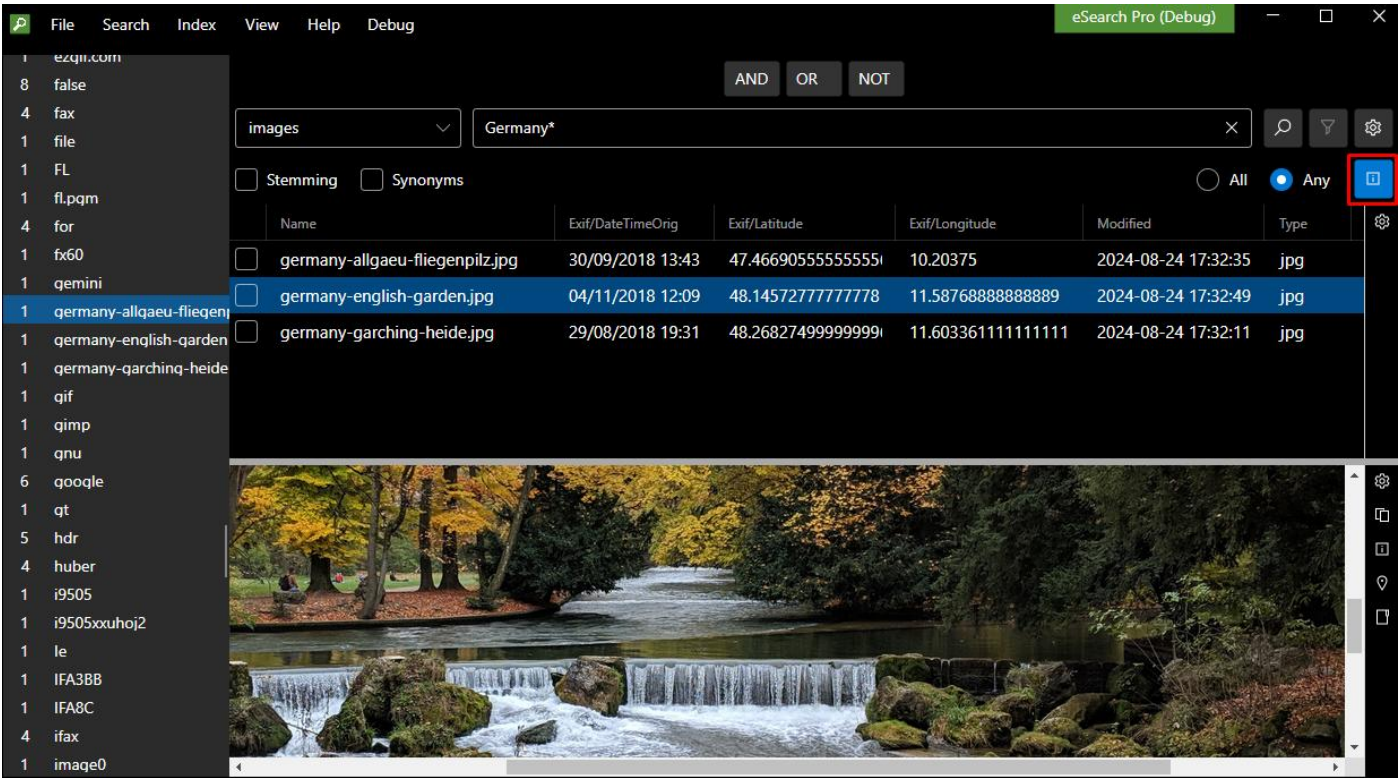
File Search Index View Help Debug

eSearch Pro (Debug)

1 ezqif.com
8 false
4 fax
1 file
1 FL
1 fl.pgm
4 for
1 fx60
1 gemini
1 germany-allgaeu-fliegenp
1 germany-english-garden
1 germany-garching-heide
1 gif
1 gimp
1 gnu
6 google
1 gt
5 hdr
4 huber
1 i9505
1 i9505xxuhoj2
1 le
1 IFA3BB
1 IFA8C
4 ifax
1 image0

AND OR NOT

images

Germany*

Stemming Synonyms

All Any

| Name | Exif/DateTimeOrig | Exif/Latitude | Exif/Longitude | Modified | Type |
|---|---|---|---|---|---|
| germany-allgaeu-fliegenpilz.jpg | 30/09/2018 13:43 | 47.46690555555555 | 10.20375 | 2024-08-24 17:32:35 | jpg |
| germany-english-garden.jpg | 04/11/2018 12:09 | 48.14572777777778 | 11.58768888888889 | 2024-08-24 17:32:49 | jpg |
| germany-garching-heide.jpg | 29/08/2018 19:31 | 48.26827499999999 | 11.603361111111111 | 2024-08-24 17:32:11 | jpg |